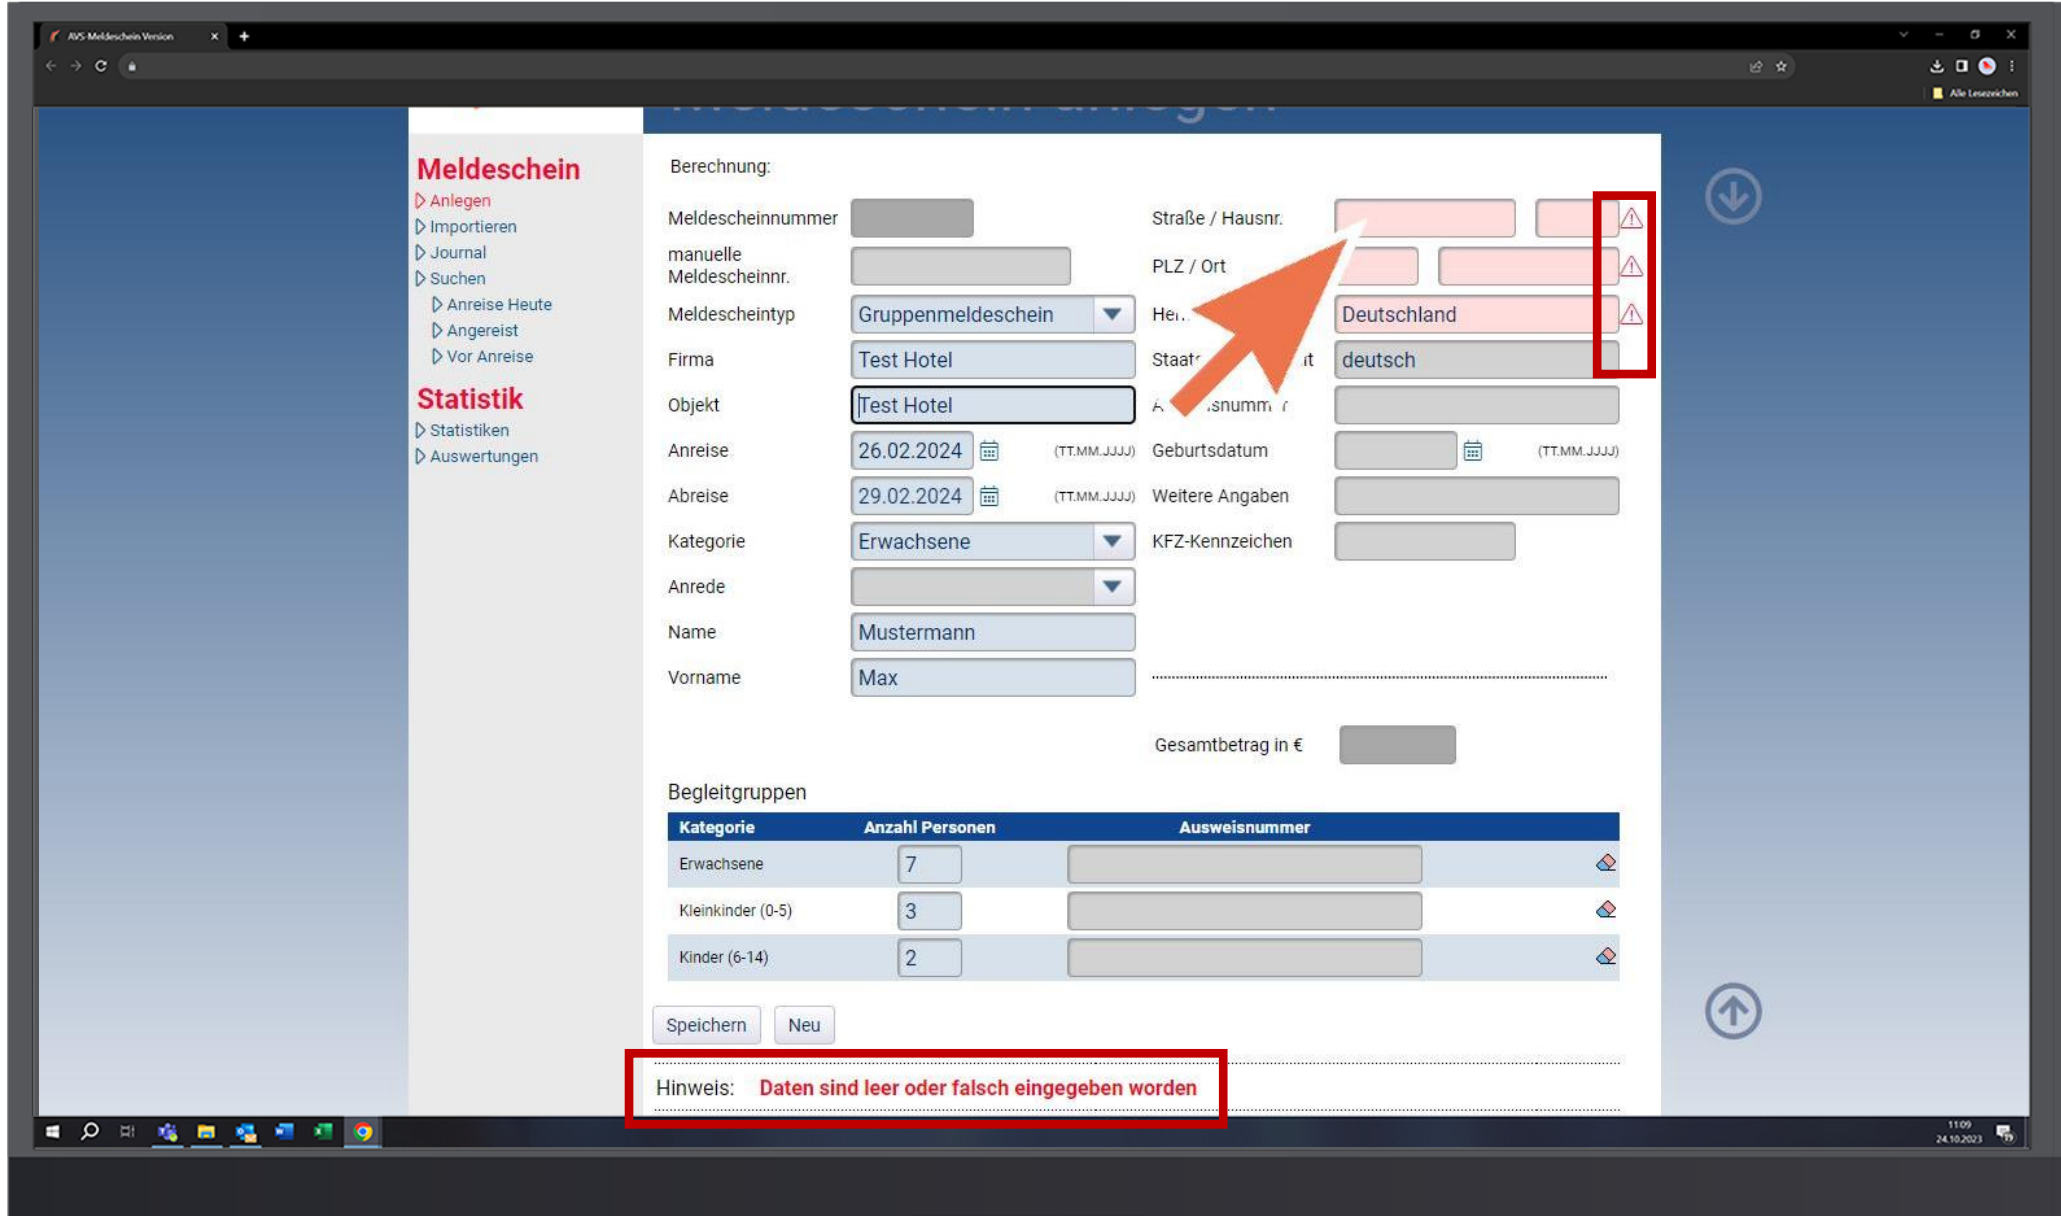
AVS Meldeschein Version

Alle Lesezeichen

Meldeschein
Anlegen
Importieren
Journal
Suchen
Anreise Heute
Angereist
Vor Anreise

Statistik
Statistiken
Auswertungen

Berechnung:

Meldescheinnummer
manuelle Meldescheinnr.
Meldescheintyp Gruppenmeldeschein
Firma Test Hotel
Objekt Test Hotel
Anreise 26.02.2024 (TT.MM.JJJJ)
Abreise 29.02.2024 (TT.MM.JJJJ)
Kategorie Erwachsene
Anrede
Name Mustermann
Vorname Max

Straße / Hausnr.
PLZ / Ort
He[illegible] Deutschland
Staat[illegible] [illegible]t deutsch
A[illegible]snumm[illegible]
Geburtsdatum (TT.MM.JJJJ)
Weitere Angaben
KFZ-Kennzeichen

Gesamtbetrag in €

Begleitgruppen

| Kategorie | Anzahl Personen | Ausweisnummer |
|---|---|---|
| Erwachsene | 7 | |
| Kleinkinder (0-5) | 3 | |
| Kinder (6-14) | 2 | |

Speichern Neu

Hinweis: Daten sind leer oder falsch eingegeben worden

11:09
24.10.2023